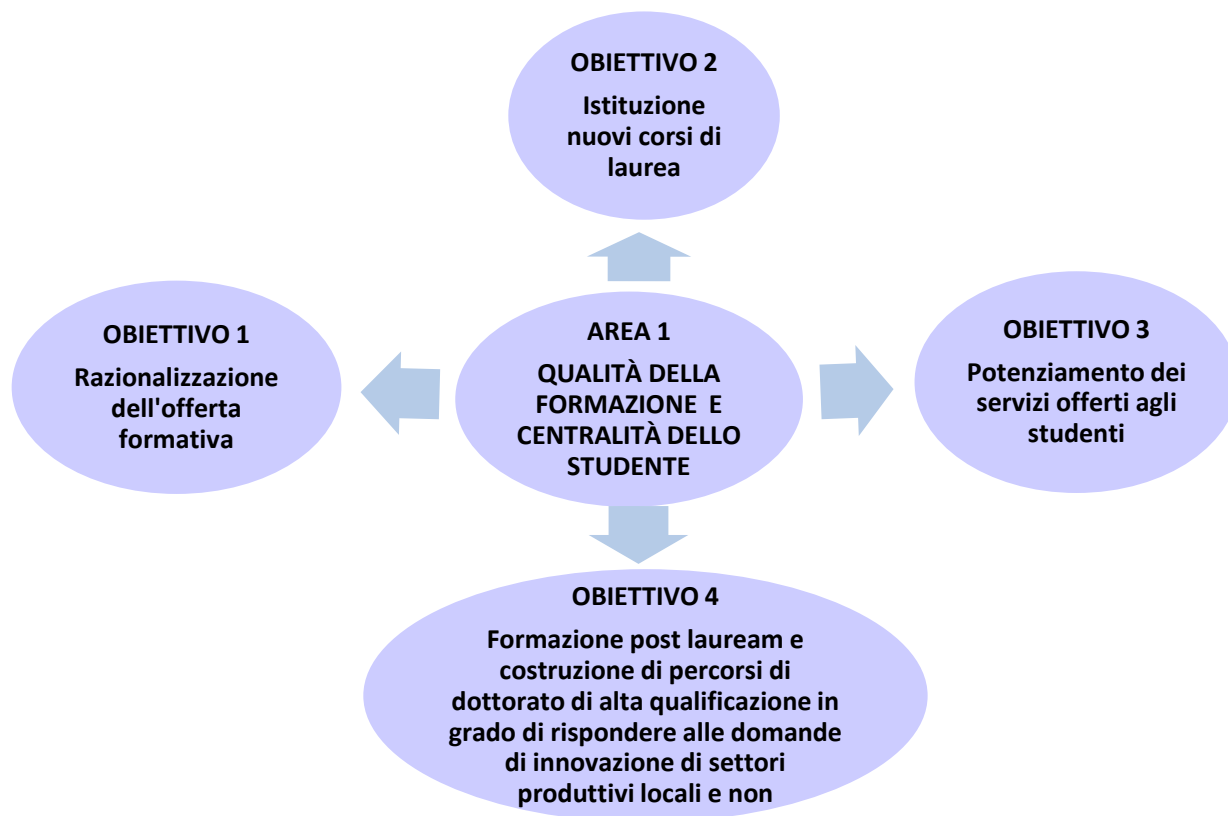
OBIETTIVO 2

Istituzione nuovi corsi di laurea

OBIETTIVO 1

Razionalizzazione dell'offerta formativa

AREA 1

QUALITÀ DELLA FORMAZIONE E CENTRALITÀ DELLO STUDENTE

OBIETTIVO 3

Potenziamento dei servizi offerti agli studenti

OBIETTIVO 4

Formazione post lauream e costruzione di percorsi di dottorato di alta qualificazione in grado di rispondere alle domande di innovazione di settori produttivi locali e non